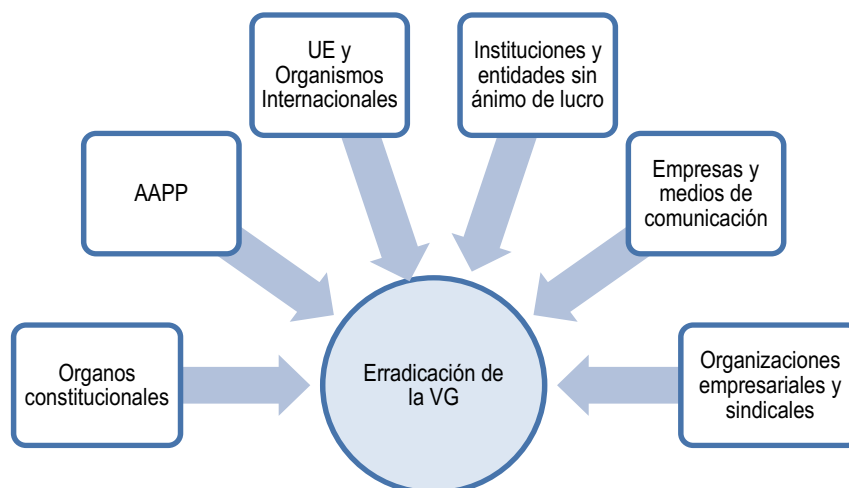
UE y Organismos Internacionales

Instituciones y entidades sin ánimo de lucro

AAPP

Empresas y medios de comunicación

Organos constitucionales

Erradicación de la VG

Organizaciones empresariales y sindicales